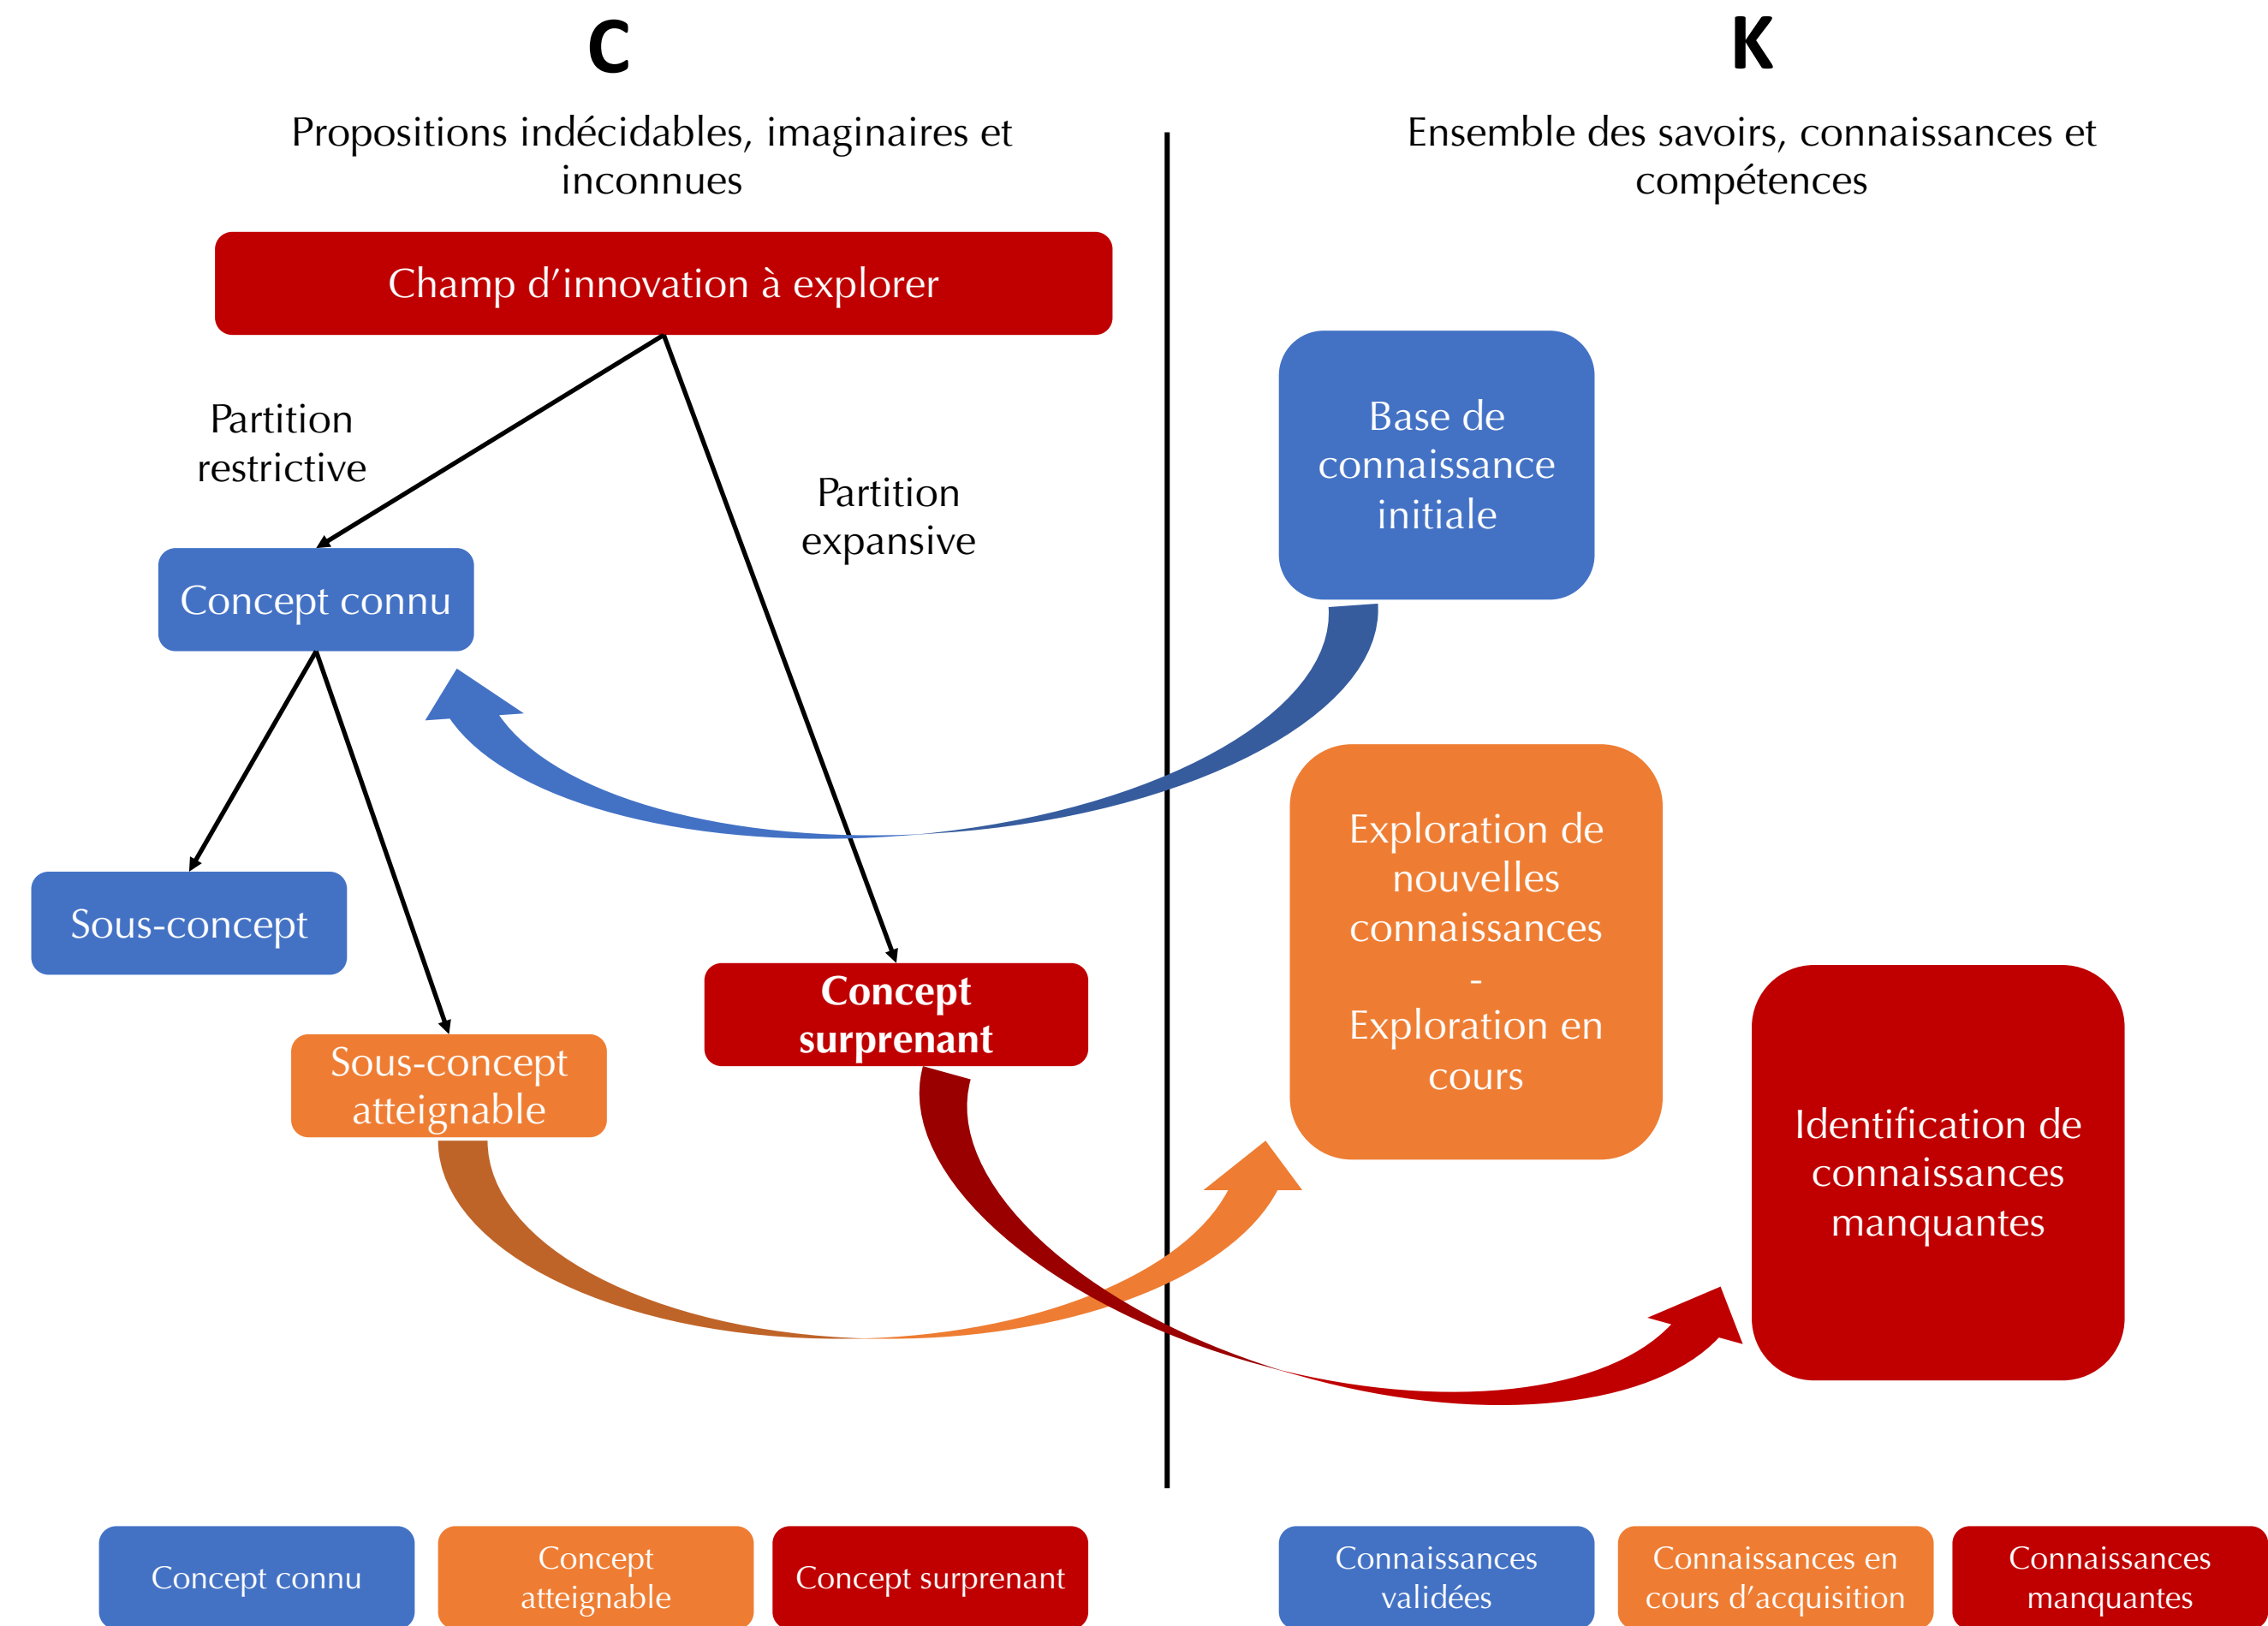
C

Propositions indécidables, imaginaires et inconnues

K

Ensemble des savoirs, connaissances et compétences

Champ d’innovation à explorer

Partition restrictive

Partition expansive

Concept connu

Sous-concept

Sous-concept atteignable

Concept surprenant

Base de connaissance initiale

Exploration de nouvelles connaissances
-
Exploration en cours

Identification de connaissances manquantes

Concept connu

Concept atteignable

Concept surprenant

Connaissances validées

Connaissances en cours d’acquisition

Connaissances manquantes